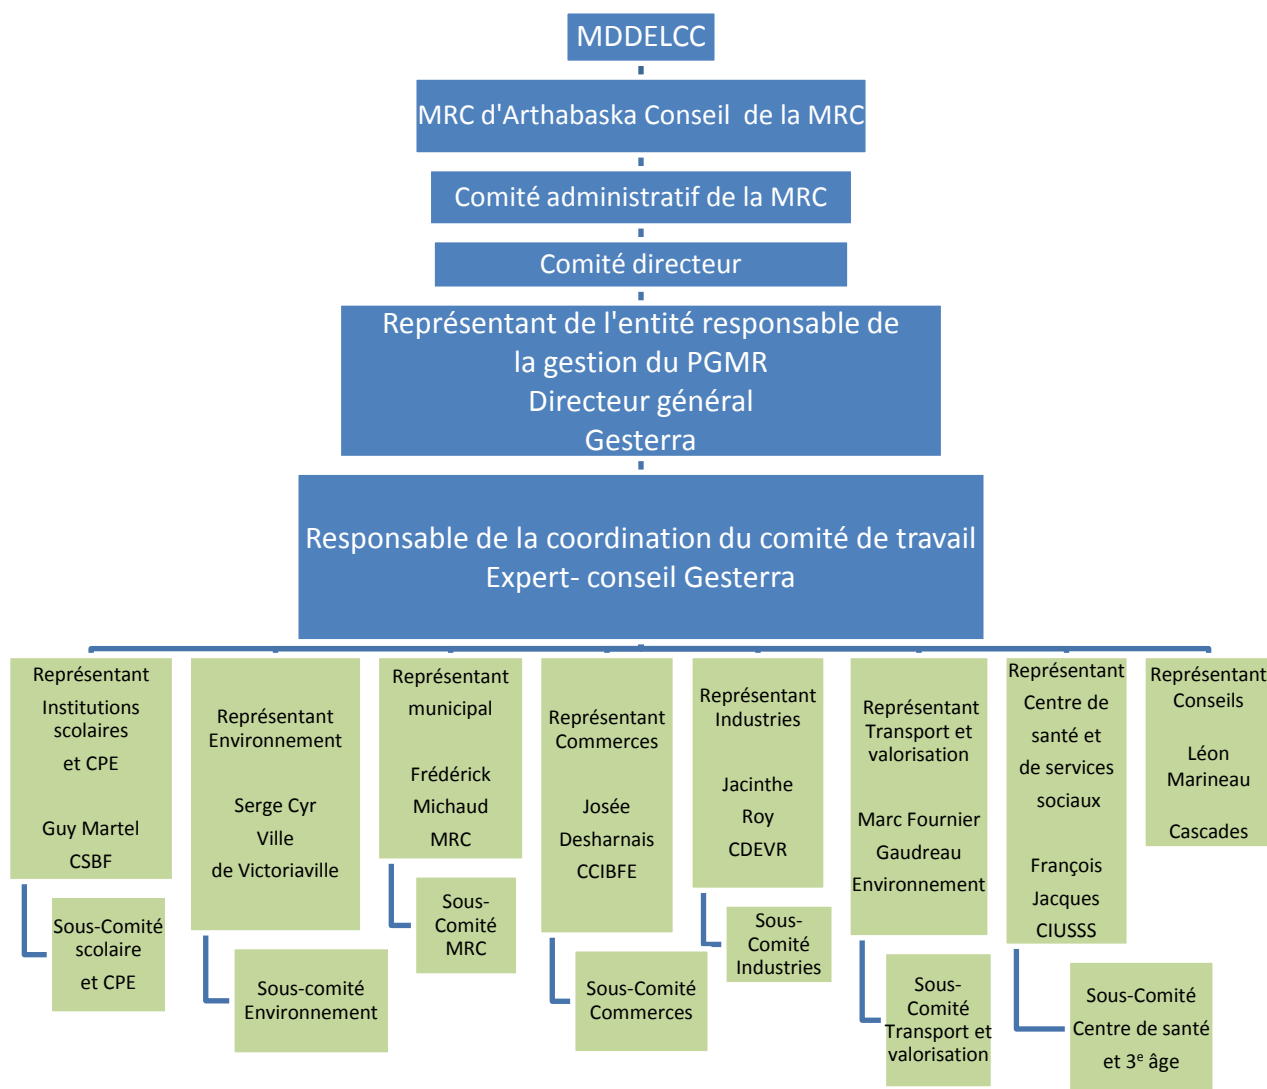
MDDELCC

MRC d'Arthabaska Conseil de la MRC

Comité administratif de la MRC

Comité directeur

Représentant de l'entité responsable de la gestion du PGMR
Directeur général
Gesterra

Responsable de la coordination du comité de travail
Expert- conseil Gesterra

Représentant Institutions scolaires et CPE

Guy Martel
CSBF

Sous-Comité scolaire et CPE

Représentant Environnement

Serge Cyr
Ville de Victoriaville

Sous-comité Environnement

Représentant municipal

Frédérick Michaud
MRC

Sous-Comité MRC

Représentant Commerces

Josée Desharnais
CCIBFE

Sous-Comité Commerces

Représentant Industries

Jacinthe Roy
CDEVR

Sous-Comité Industries

Représentant Transport et valorisation

Marc Fournier
Gaudreau Environnement

Sous-Comité Transport et valorisation

Représentant Centre de santé et de services sociaux

François Jacques
CIUSSS

Sous-Comité Centre de santé et 3$^{e}$ âge

Représentant Conseils

Léon Marineau

Cascades